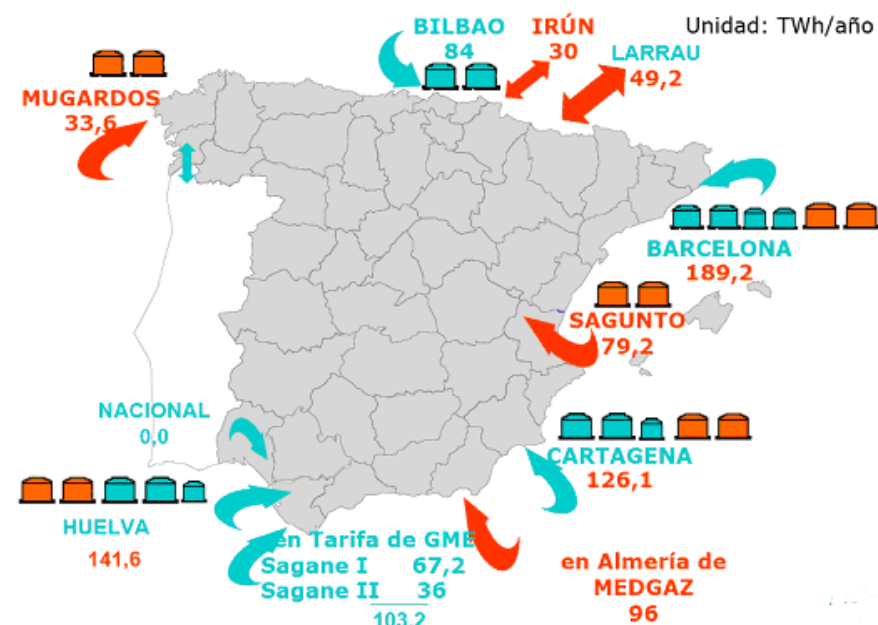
Unidad: TWh/año

BILBAO
84

IRÚN
30

LARRAU
49,2

MUGARDOS
33,6

BARCELONA
189,2

SAGUNTO
79,2

NACIONAL
0,0

CARTAGENA
126,1

HUELVA
141,6

en Tarifa de GME
Sagane I 67,2
Sagane II 36
103,2

en Almería de
MEDGAZ
96